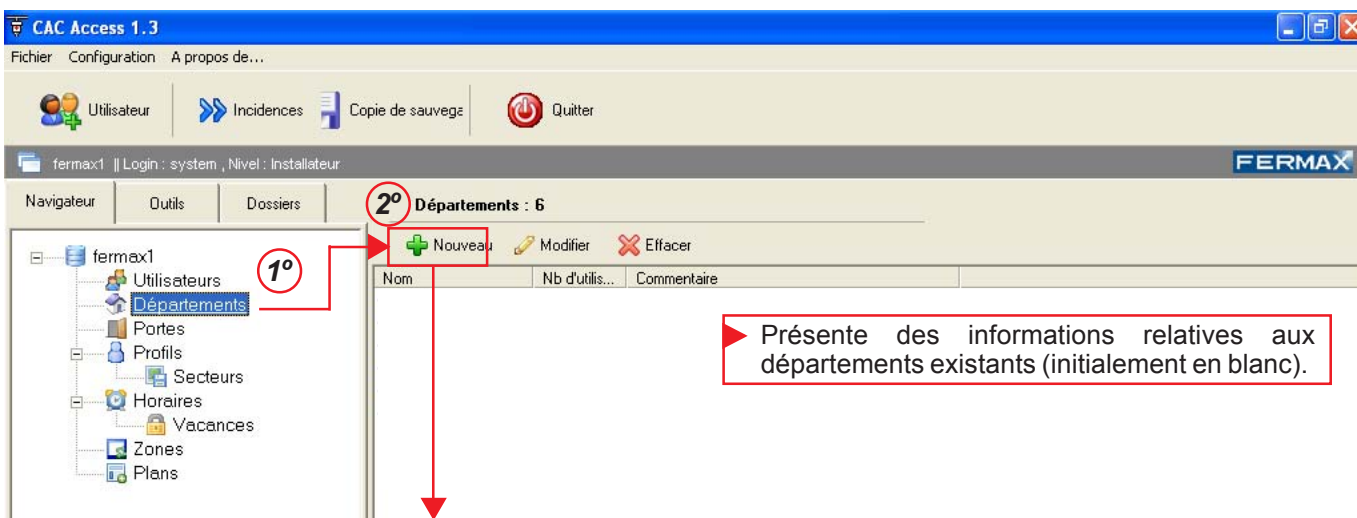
CAC Access 1.3

Fichier Configuration A propos de...

Utilisateur Incidences Copie de sauvega Quitter

fermax1 || Login : system , Nivel : Installateur

FERMAX

Navigateur Outils Dossiers

2º Départements : 6

Nouveau Modifier Effacer

fermax1
Utilisateurs
Départements
Portes
Profils
Secteurs
Horaires
Vacances
Zones
Plans

1º

| Nom | Nb d'utilis... | Commentaire |
|---|---|---|

Présente des informations relatives aux départements existants (initialement en blanc).